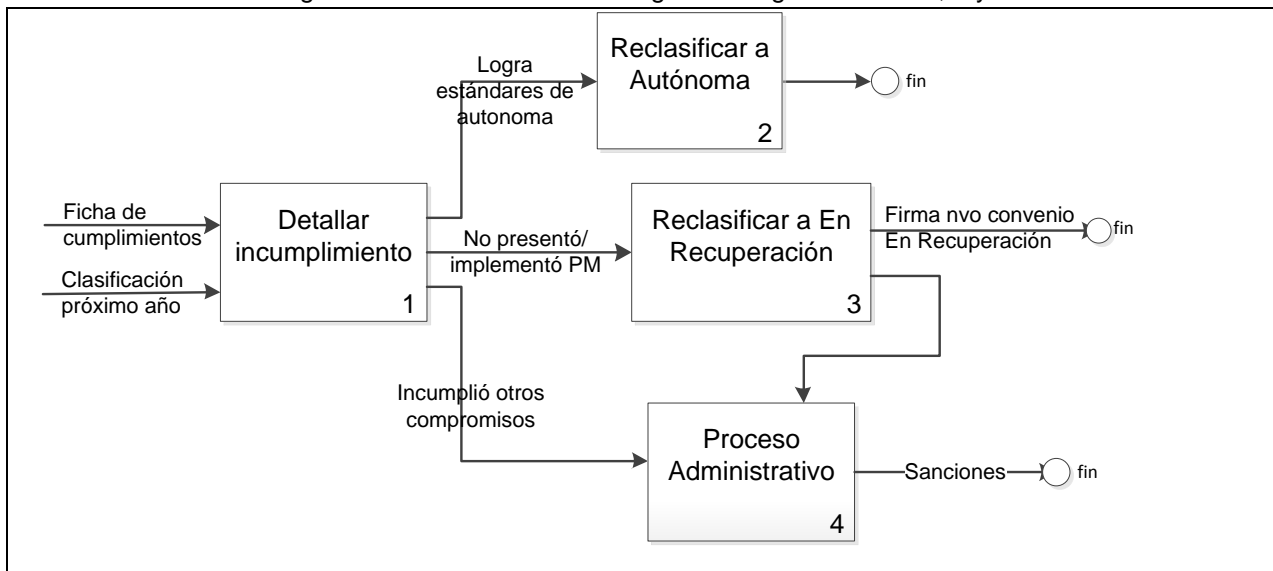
Reclasificar a Autónoma
2
fin

Logra estándares de autonoma

Ficha de cumplimientos

Clasificación próximo año

Detallar incumplimiento
1

No presentó/ implementó PM

Reclasificar a En Recuperación
3

Firma nvo convenio En Recuperación
fin

Incumplió otros compromisos

Proceso Administrativo
4

Sanciones
fin